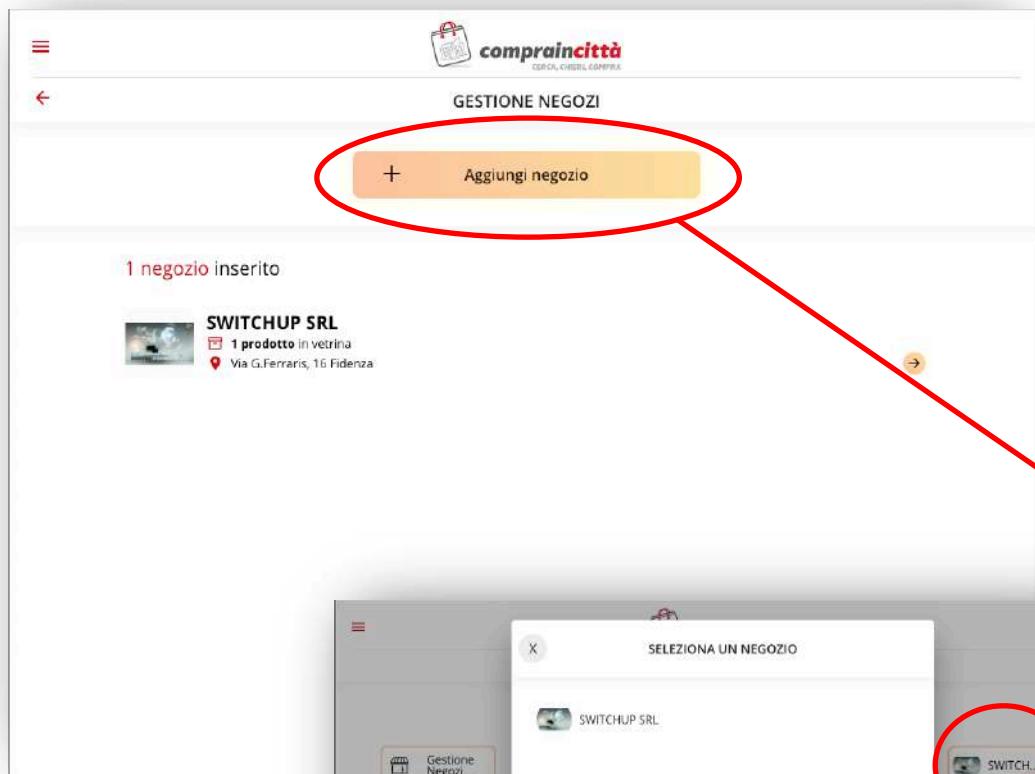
compraincittà
CERCA, CHIEDI, COMPRA

GESTIONE NEGOZI

+ Aggiungi negozio

1 negozio inserito

SWITCHUP SRL
1 prodotto in vetrina
Via G.Ferraris, 16 Fidenza

X SELEZIONA UN NEGOZIO

SWITCHUP SRL

Gestione Negozi

SWITCH...